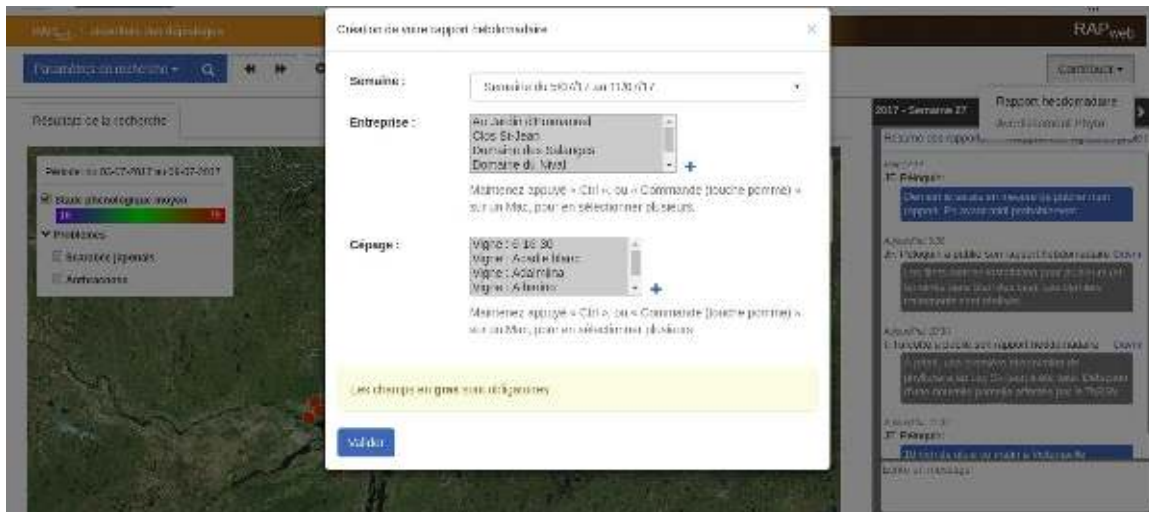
RAP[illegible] - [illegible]

Paramètres de recherche ▾

Résultats de la recherche

Période : du 05-07-2017 au 05-07-2017

Stade phénologique moyen

Problèmes

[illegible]

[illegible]

Création de votre rapport hebdomadaire

Semaine :

Semaine du 5/07/17 au 11/07/17

Entreprise :

Au Jardin d'Emmanuel
Clos St-Jean
Domaine des Salanges
Domaine du Nival

Maintenez appuyé « Ctrl », ou « Commande (touche pomme) » sur un Mac, pour en sélectionner plusieurs.

Cépage :

Vigne : 6-18-30
Vigne : Acadie blanc
Vigne : Adalmiina
Vigne : Aldemir

Maintenez appuyé « Ctrl », ou « Commande (touche pomme) » sur un Mac, pour en sélectionner plusieurs.

Les champs en gras sont obligatoires.

Valider

RAPweb

Contribuer ▾

Rapport hebdomadaire

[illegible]

2017 - Semaine 27

Résumé des rapports

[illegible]

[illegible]

Écrire un message